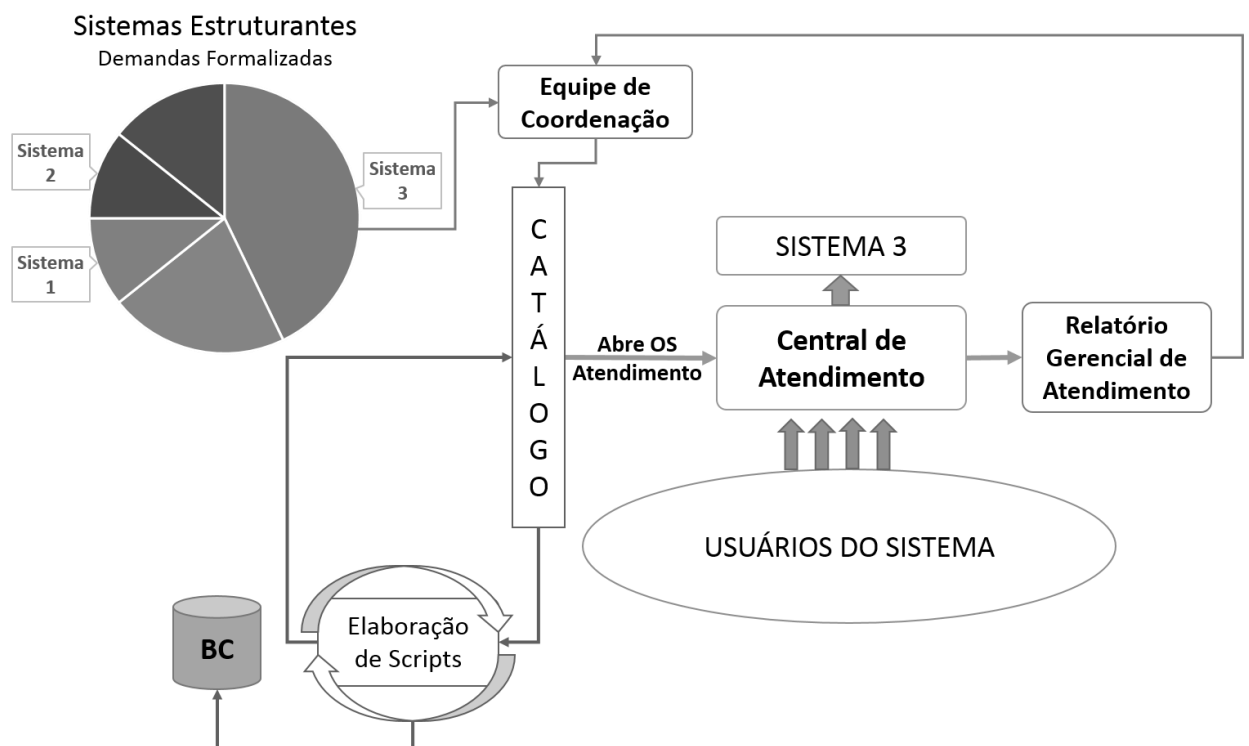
Sistemas Estruturantes
Demandas Formalizadas

Sistema 2

Sistema 1

Sistema 3

Equipe de Coordenação

C
A
T
Á
L
O
G
O

Abre OS Atendimento

SISTEMA 3

Central de Atendimento

Relatório Gerencial de Atendimento

USUÁRIOS DO SISTEMA

BC

Elaboração de Scripts